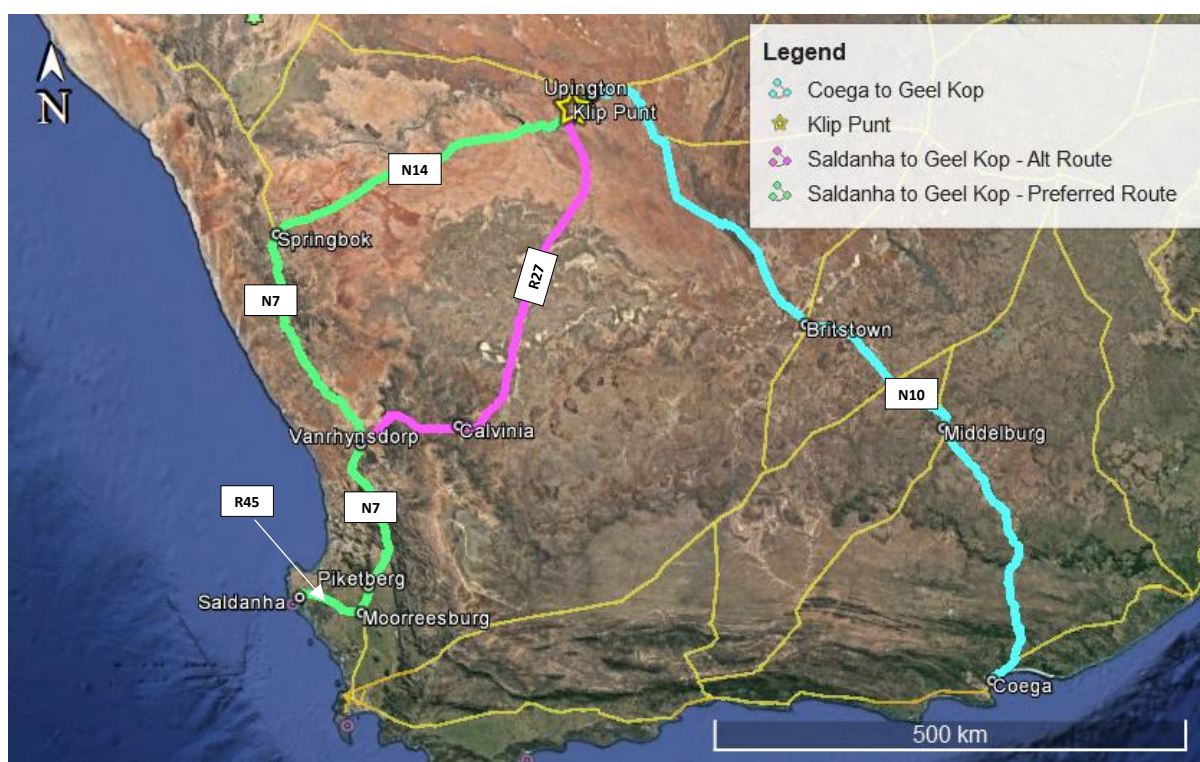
N

Legend
Coega to Geel Kop
Klip Punt
Saldanha to Geel Kop - Alt Route
Saldanha to Geel Kop - Preferred Route

Upington
Klip Punt
N14
Springbok
R27
N7
Britstown
N10
Vanrhynsdorp
Calvinia
Middelburg
R45
N7
Piketberg
Saldanha
Moorreesburg
Coega
500 km